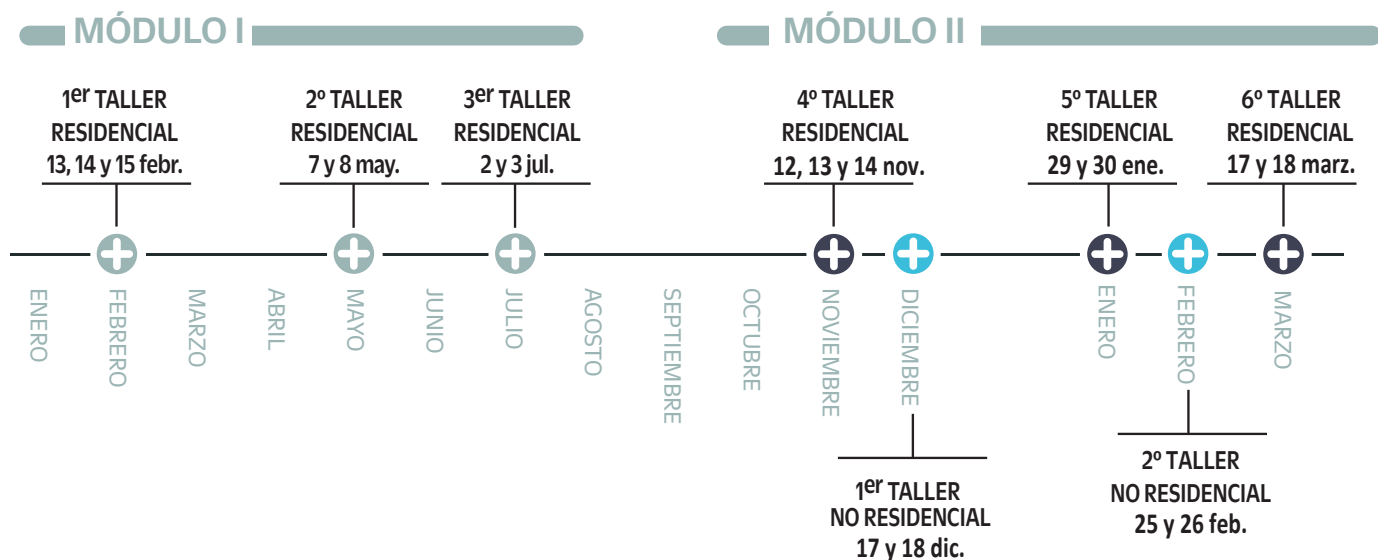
MÓDULO I

MÓDULO II

1$^{er}$ TALLER RESIDENCIAL 13, 14 y 15 febr.

2º TALLER RESIDENCIAL 7 y 8 may.

3$^{er}$ TALLER RESIDENCIAL 2 y 3 jul.

4º TALLER RESIDENCIAL 12, 13 y 14 nov.

5º TALLER RESIDENCIAL 29 y 30 ene.

6º TALLER RESIDENCIAL 17 y 18 marz.

ENERO FEBRERO MARZO ABRIL MAYO JUNIO JULIO AGOSTO SEPTIEMBRE OCTUBRE NOVIEMBRE DICIEMBRE ENERO FEBRERO MARZO

1$^{er}$ TALLER NO RESIDENCIAL 17 y 18 dic.

2º TALLER NO RESIDENCIAL 25 y 26 feb.